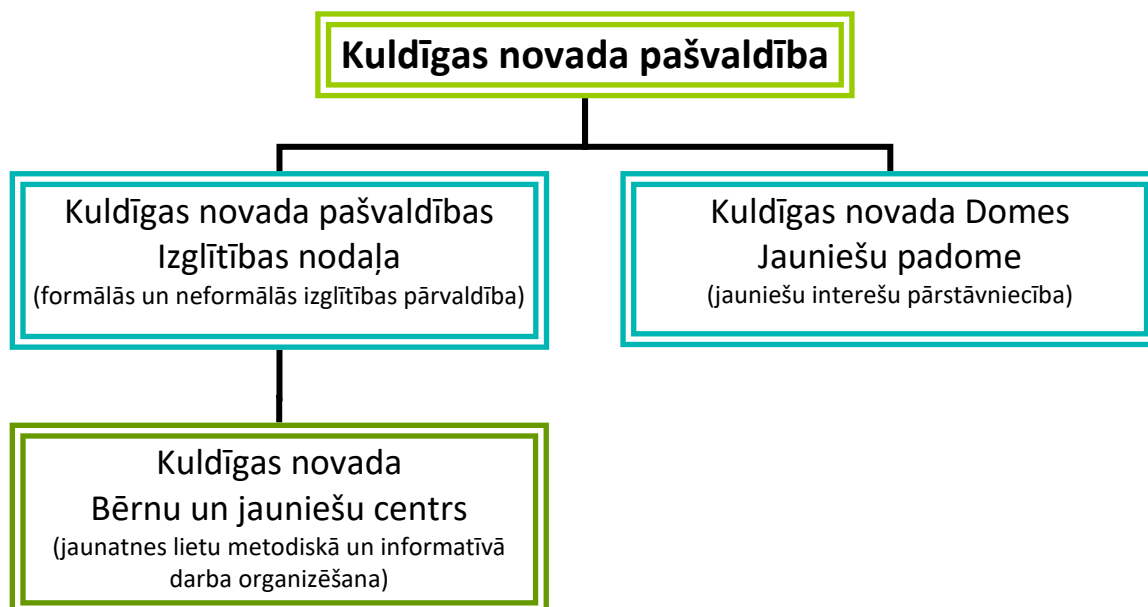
Kuldīgas novada pašvaldība

Kuldīgas novada pašvaldības Izglītības nodaļa
(formālās un neformālās izglītības pārvaldība)

Kuldīgas novada Domes Jauniešu padome
(jauniešu interešu pārstāvniecība)

Kuldīgas novada Bērnu un jauniešu centrs
(jaunatnes lietu metodiskā un informatīvā darba organizēšana)